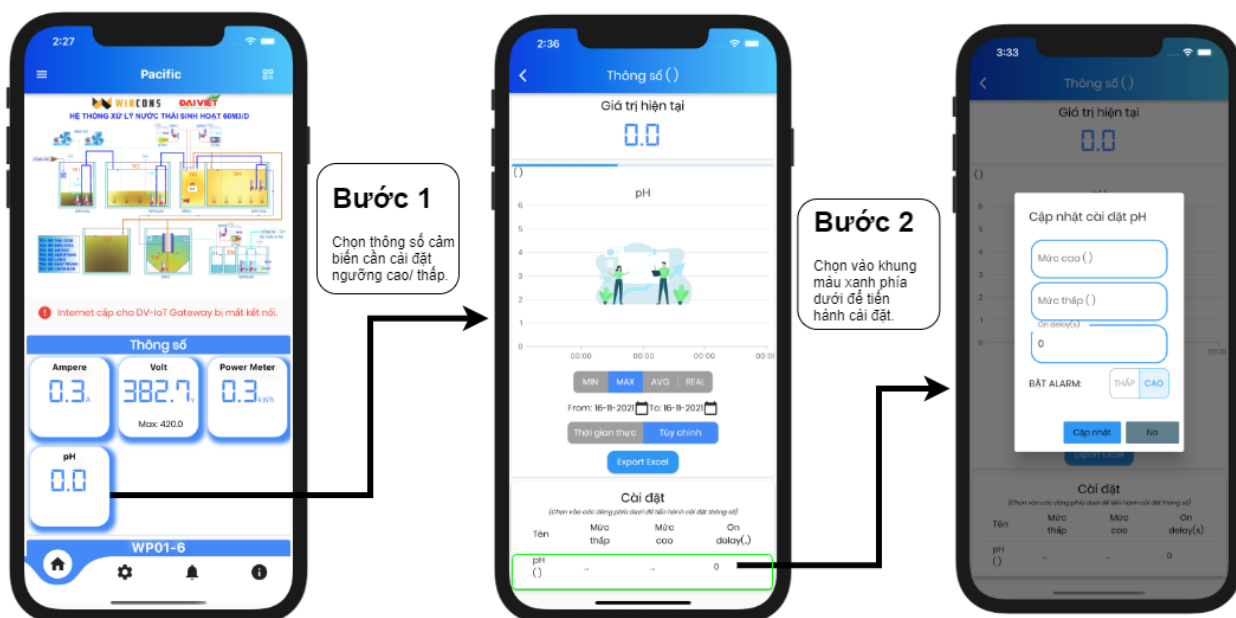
2:27

Pacific

WINCONS DAIVIET

HỆ THỐNG XỬ LÝ NƯỚC THẢI SINH HOẠT 60M3/D

Internet cấp cho DV-IoT Gateway bị mất kết nối.

Thông số

Ampere
0.3 A

Volt
382.7 V
Max: 420.0

Power Meter
0.3 kWh

pH
0.0

WP01-6

Bước 1

Chọn thông số cảm biến cần cài đặt ngưỡng cao/ thấp.

2:36

Thông số ()

Giá trị hiện tại

0.0

()

pH

6
5
4
3
2
1
0

00:00 00:00 00:00 00:00 00:0

MIN MAX AVG REAL

From: 16-11-2021 To: 16-11-2021

Thời gian thực Tùy chỉnh

Export Excel

Cài đặt

(Chọn vào các dòng phía dưới để tiến hành cài đặt thông số)

| Tên | Mức thấp | Mức cao | On delay(,) |
|---|---|---|---|
| pH () | -- | -- | 0 |

Bước 2

Chọn vào khung màu xanh phía dưới để tiến hành cài đặt.

3:33

Thông số ()

Giá trị hiện tại

0.0

()

6
5
4
3
2
1
0

Cập nhật cài đặt pH

Mức cao ()

Mức thấp ()

On delay(s)
0

BẬT ALARM: THẤP CAO

Cập nhật No

Export Excel

Cài đặt

(Chọn vào các dòng phía dưới để tiến hành cài đặt thông số)

| Tên | Mức thấp | Mức cao | On delay(s) |
|---|---|---|---|
| pH () | -- | -- | 0 |